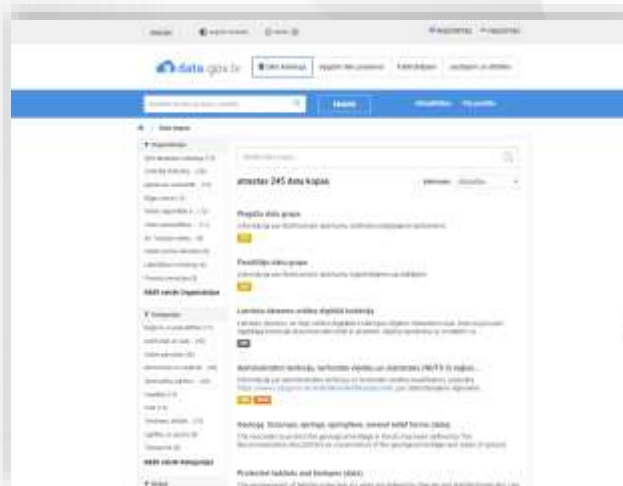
data.gov.lv

atrastas 245 datu kopas

Pieejamās datu grupas

Pieslēgtās datu grupas

Latvijas dabas vērtību digitālā kolekcija

Administratīvo teritoriju, teritoriālo vienību un statistisko (NUTS 3) reģioni...

Geology, Seascape, geology, springlines, mineral relief forms (data)

Protected habitats and biotopes (data)

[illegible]